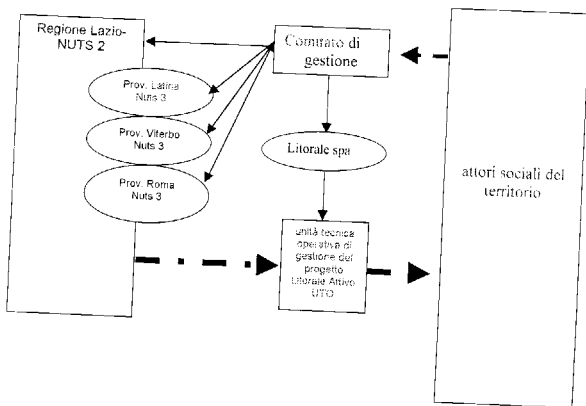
Regione Lazio-NUTS 2

Comitato di gestione

Prov. Latina Nuts 3

Prov. Viterbo Nuts 3

Prov. Roma Nuts 3

Litorale spa

attori sociali del territorio

unità tecnica operativa di gestione del progetto Litorale Attivo UTO